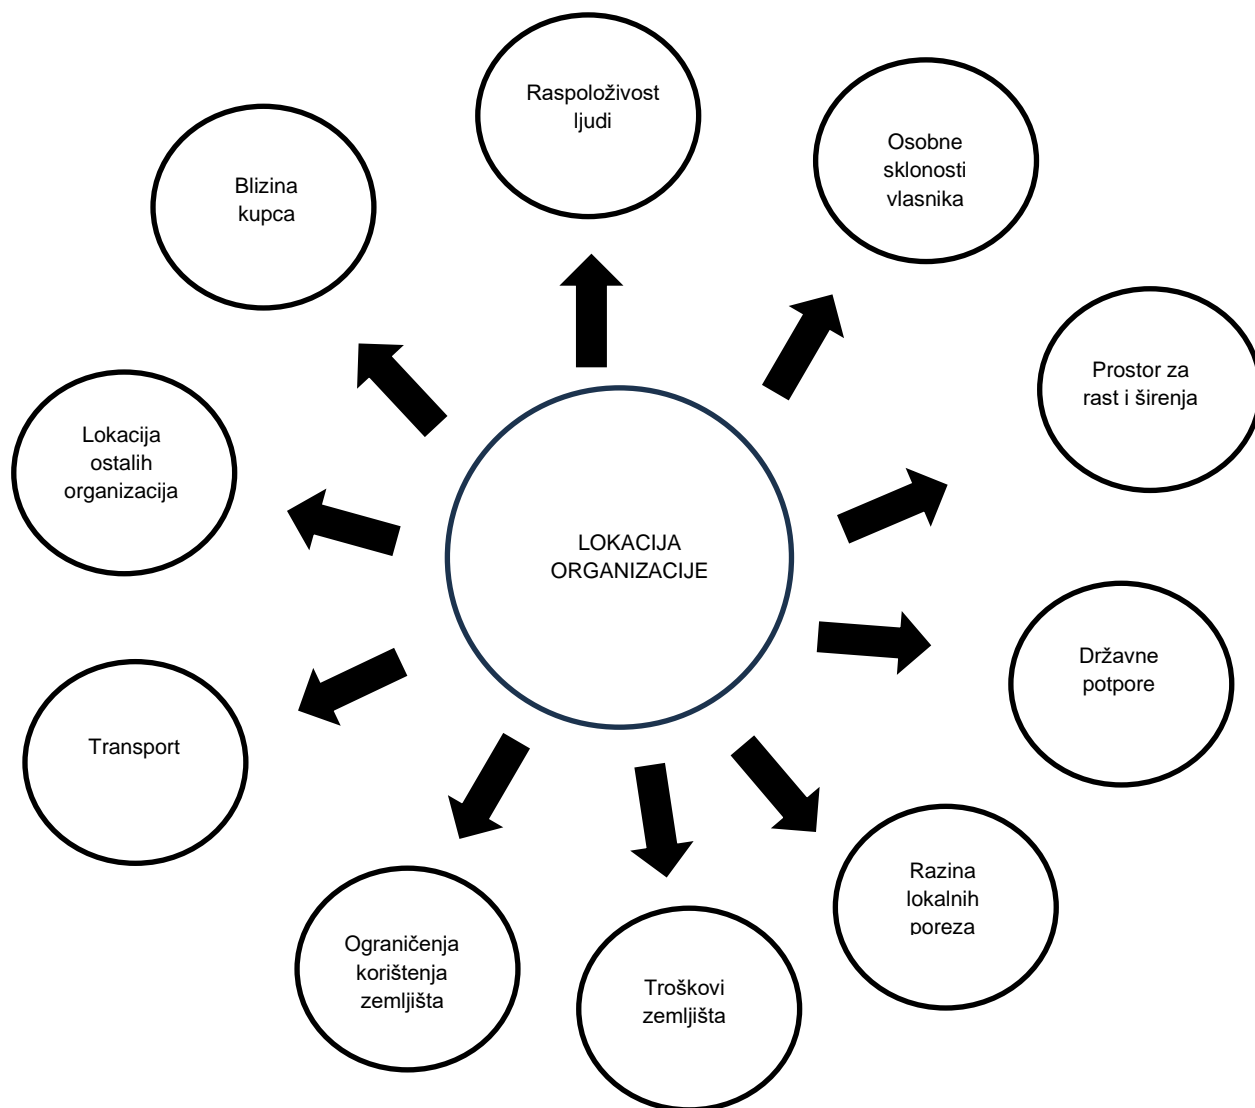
LOKACIJA ORGANIZACIJE

Raspoloživost ljudi

Osobne sklonosti vlasnika

Prostor za rast i širenja

Državne potpore

Razina lokalnih poreza

Troškovi zemljišta

Ograničenja korištenja zemljišta

Transport

Lokacija ostalih organizacija

Blizina kupca